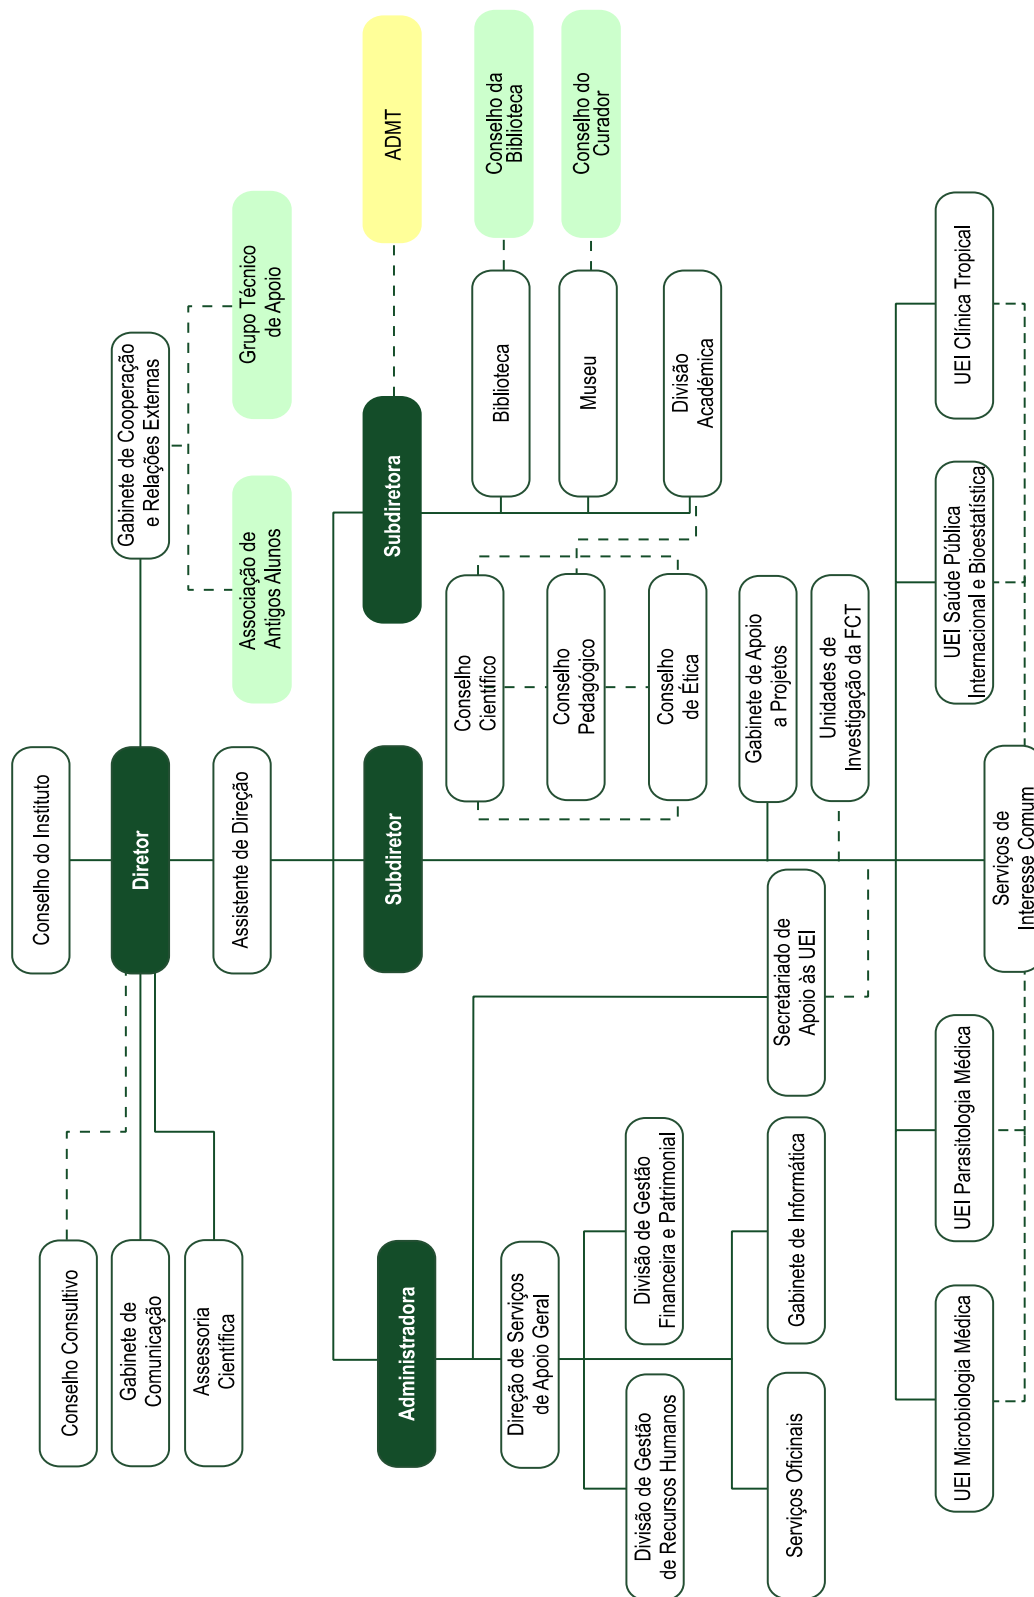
Conselho do Instituto

Diretor

Assistente de Direção

Gabinete de Cooperação e Relações Externas

Grupo Técnico de Apoio

Associação de Antigos Alunos

Conselho Consultivo

Gabinete de Comunicação

Assessoria Científica

ADMT

Subdiretora

Subdiretor

Administradora

Conselho da Biblioteca

Conselho do Curador

Biblioteca

Museu

Divisão Académica

Conselho Científico

Conselho Pedagógico

Conselho de Ética

Gabinete de Apoio a Projetos

Unidades de Investigação da FCT

Secretariado de Apoio às UEI

Direção de Serviços de Apoio Geral

Divisão de Gestão Financeira e Patrimonial

Divisão de Gestão de Recursos Humanos

Gabinete de Informática

Serviços Oficinais

UEI Clínica Tropical

UEI Saúde Pública Internacional e Bioestatística

Serviços de Interesse Comum

UEI Parasitologia Médica

UEI Microbiologia Médica